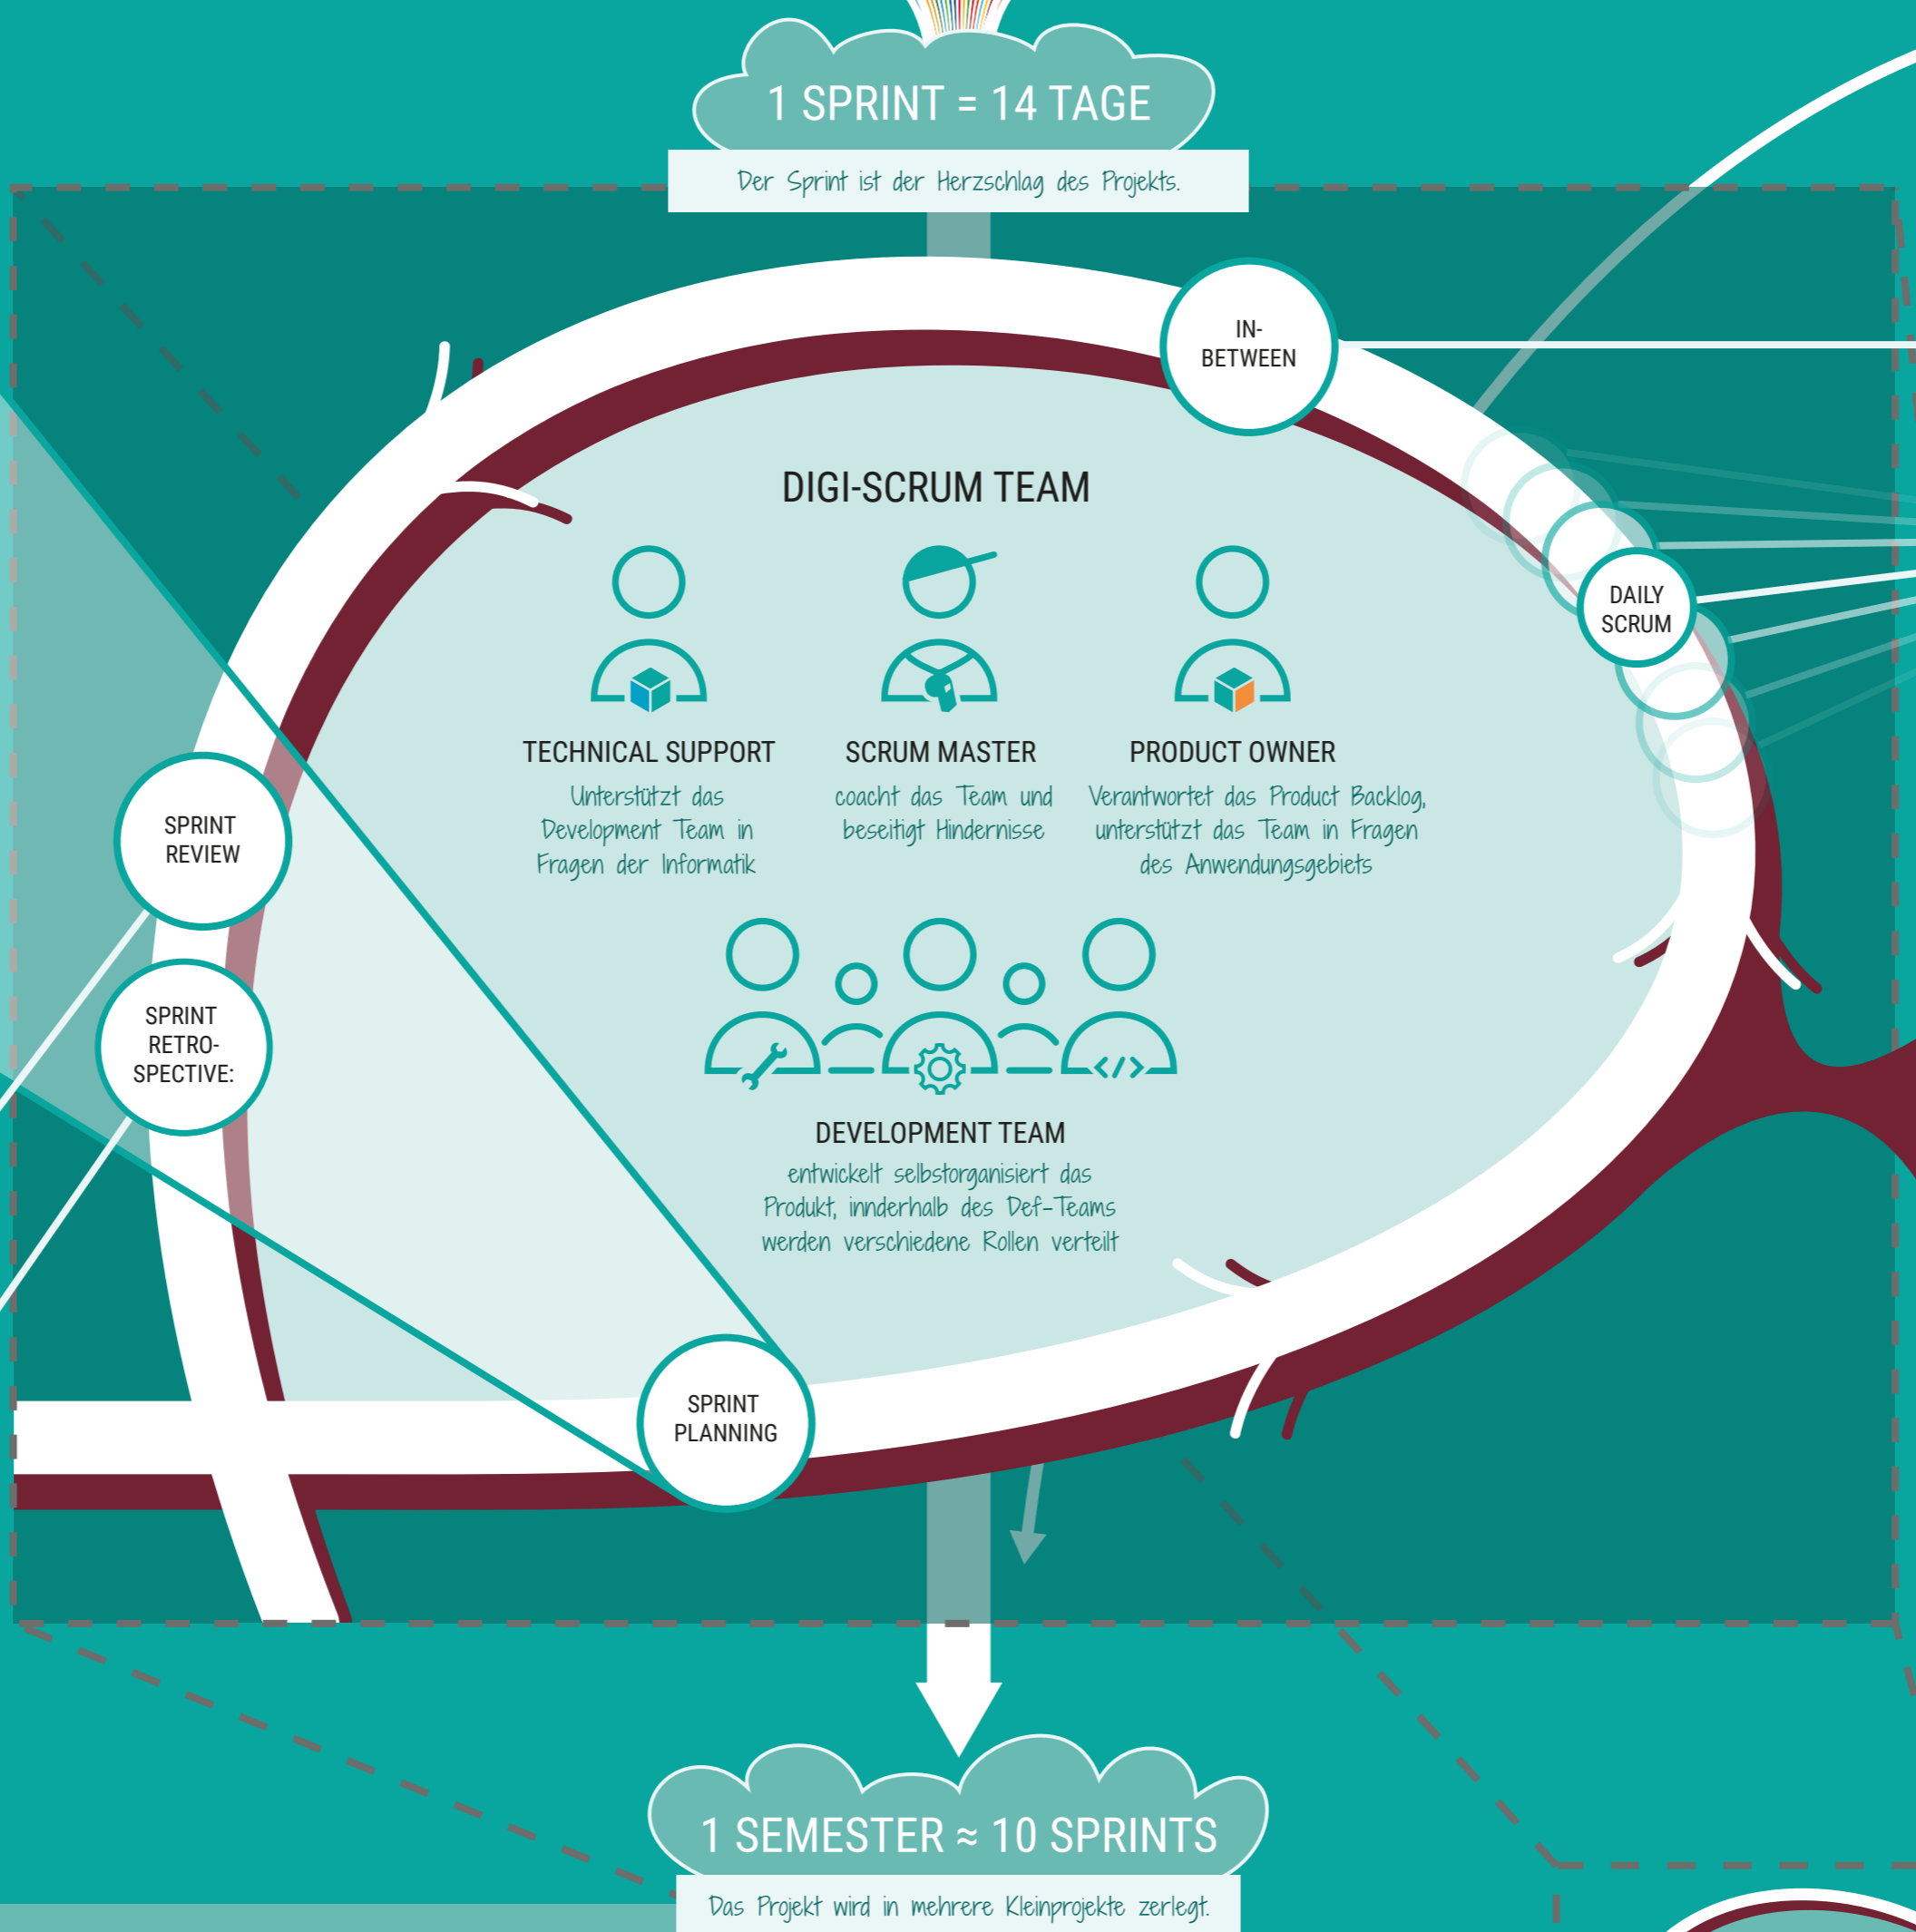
1 SPRINT = 14 TAGE

Der Sprint ist der Herzschlag des Projekts.

IN-BETWEEN

DIGI-SCRUM TEAM

TECHNICAL SUPPORT
Unterstützt das Development Team in Fragen der Informatik

SCRUM MASTER
coacht das Team und beseitigt Hindernisse

PRODUCT OWNER
Verantwortet das Product Backlog, unterstützt das Team in Fragen des Anwendungsgebiets

DAILY SCRUM

SPRINT REVIEW

SPRINT RETRO-SPECTIVE:

DEVELOPMENT TEAM
entwickelt selbstorganisiert das Produkt, innderhalb des Def-Teams werden verschiedene Rollen verteilt

SPRINT PLANNING

1 SEMESTER ≈ 10 SPRINTS

Das Projekt wird in mehrere Kleinprojekte zerlegt.